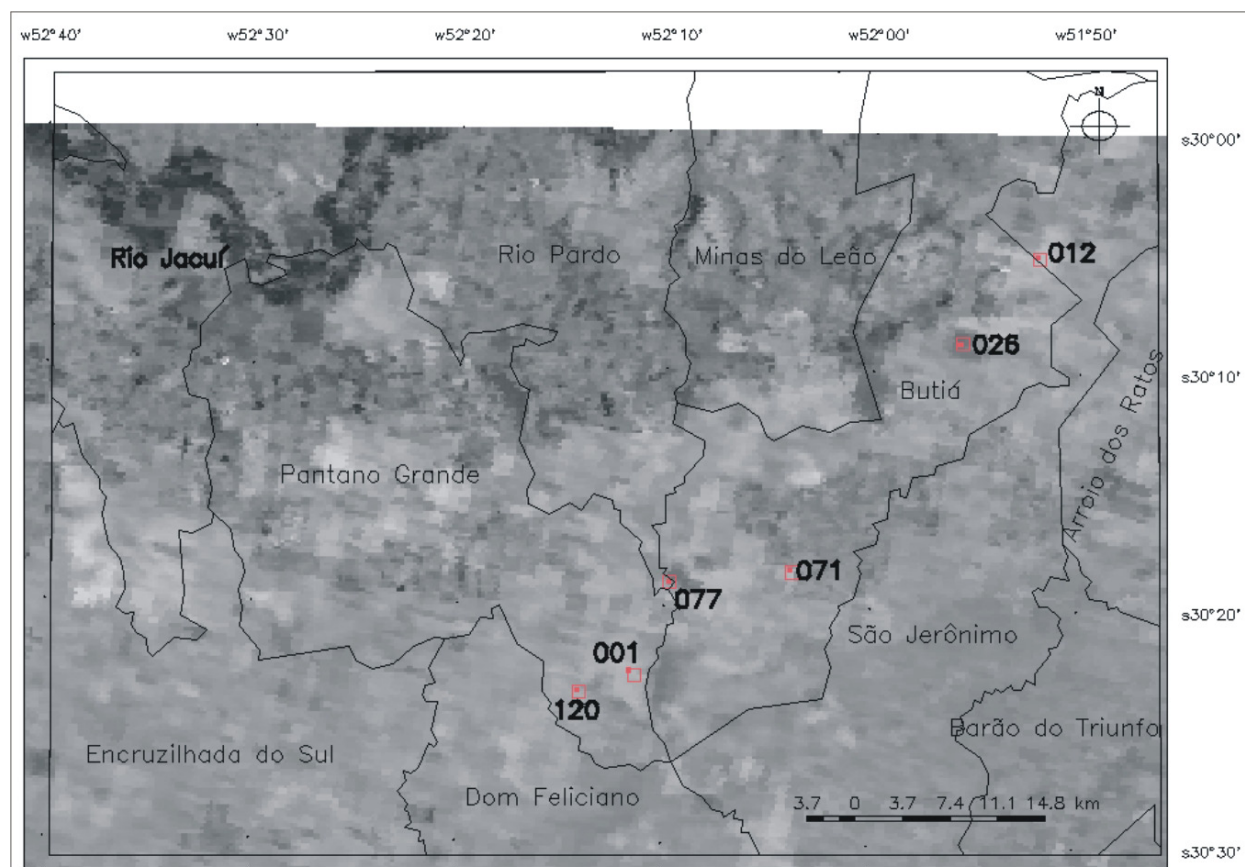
w52°40'
w52°30'
w52°20'
w52°10'
w52°00'
w51°50'

N

s30°00'

Rio Jacuí
Rio Pardo
Minas do Leão
012
026
Butiá
s30°10'
Arroio dos Ratos
Pantano Grande
071
077
s30°20'
São Jerônimo
001
120
Barão do Triunfo
Encruzilhada do Sul
Dom Feliciano
3.7 0 3.7 7.4 11.1 14.8 km
s30°30'